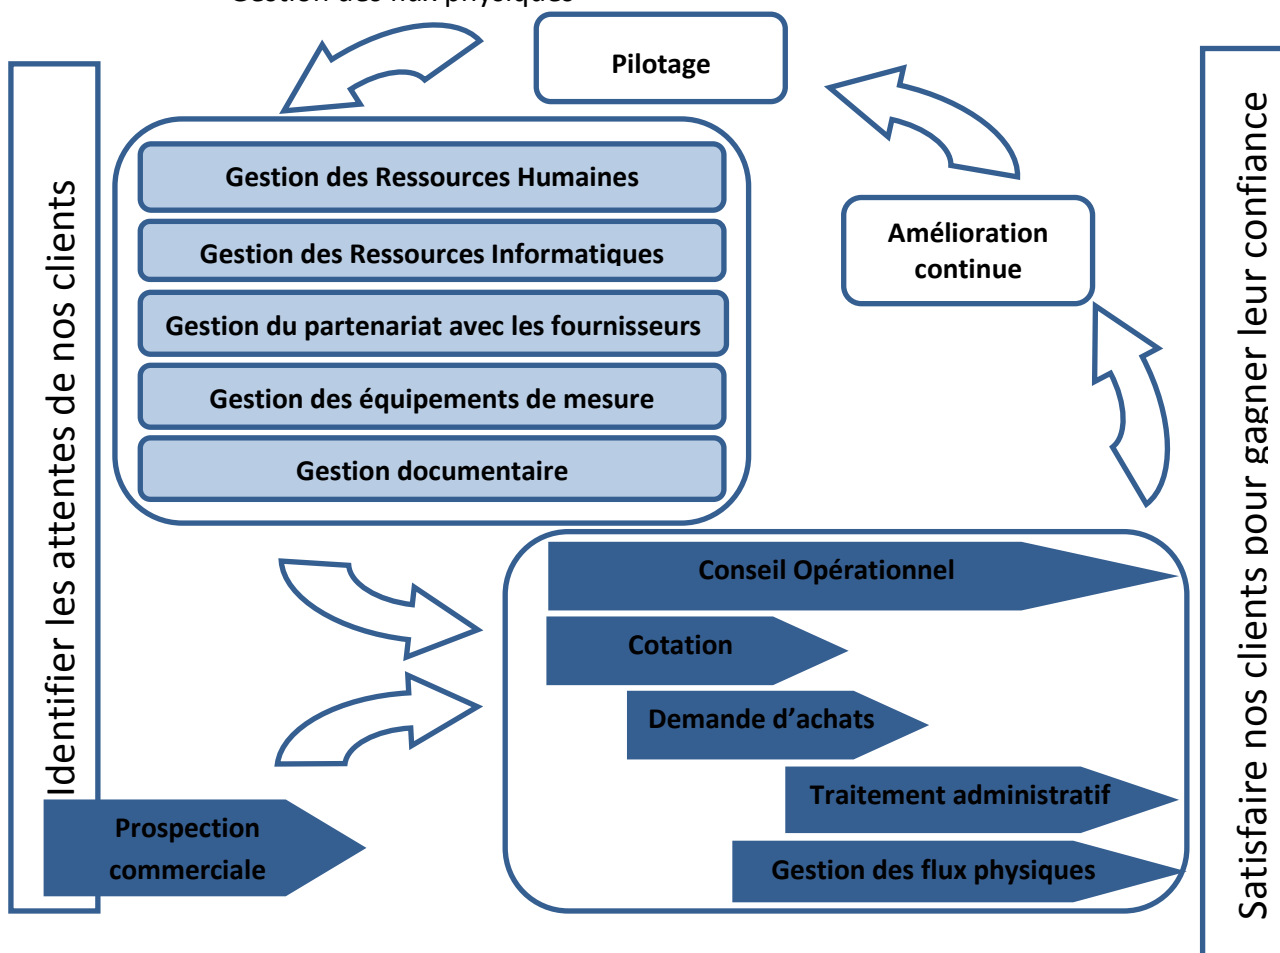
Gestion des flux physiques

Pilotage

Identifier les attentes de nos clients

Gestion des Ressources Humaines

Gestion des Ressources Informatiques

Gestion du partenariat avec les fournisseurs

Gestion des équipements de mesure

Gestion documentaire

Amélioration continue

Satisfaire nos clients pour gagner leur confiance

Conseil Opérationnel

Cotation

Demande d’achats

Traitement administratif

Gestion des flux physiques

Prospection commerciale